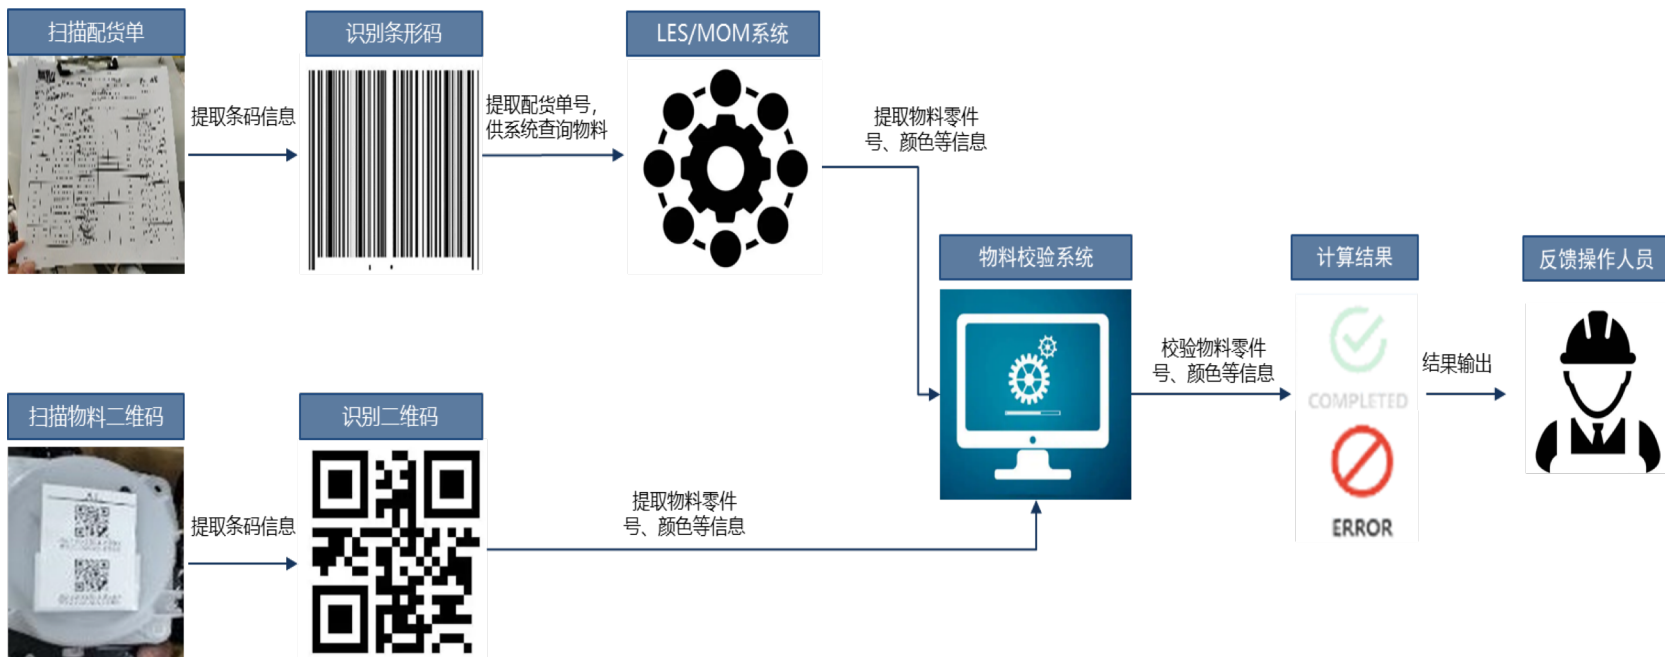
扫描配货单

提取条码信息

识别条形码

提取配货单号，供系统查询物料

LES/MOM系统

提取物料零件号、颜色等信息

物料校验系统

校验物料零件号、颜色等信息

计算结果

COMPLETED

ERROR

结果输出

反馈操作人员

扫描物料二维码

提取条码信息

识别二维码

提取物料零件号、颜色等信息